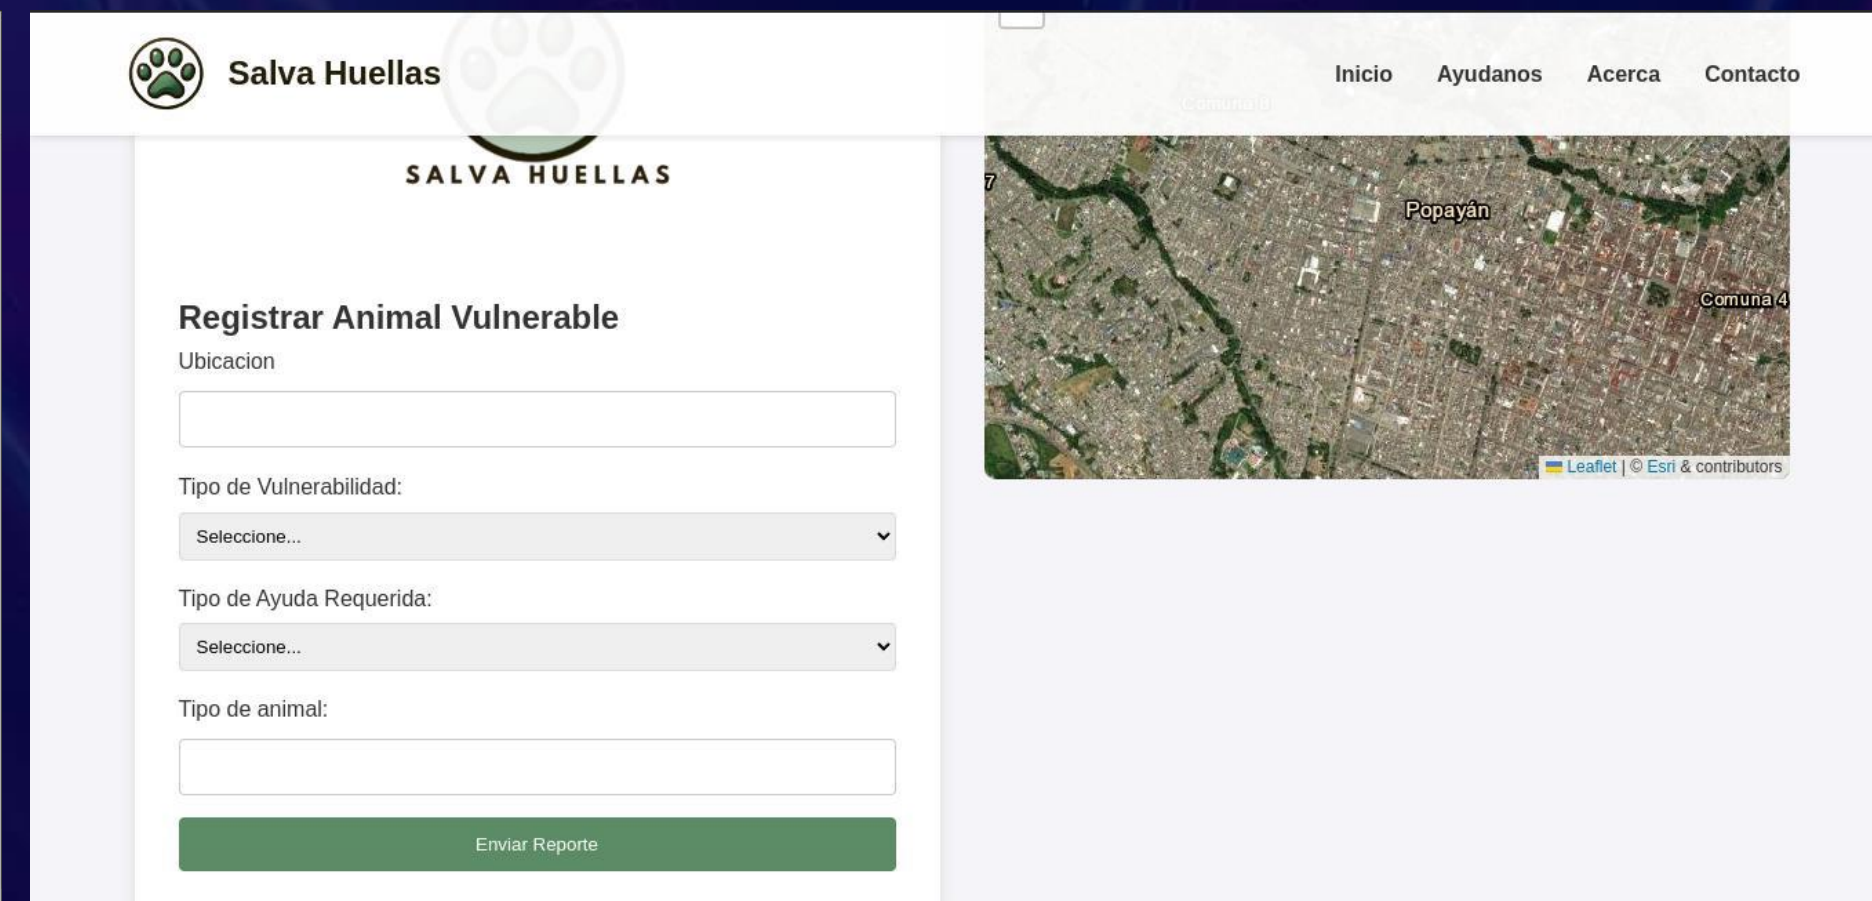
Salva Huellas

Inicio Ayudanos Acerca Contacto

SALVA HUELLAS

Registrar Animal Vulnerable

Ubicacion

Tipo de Vulnerabilidad:

Seleccione...

Tipo de Ayuda Requerida:

Seleccione...

Tipo de animal:

Enviar Reporte

Comuna 8

7

Popayán

Comuna 4

Leaflet | © Esri & contributors